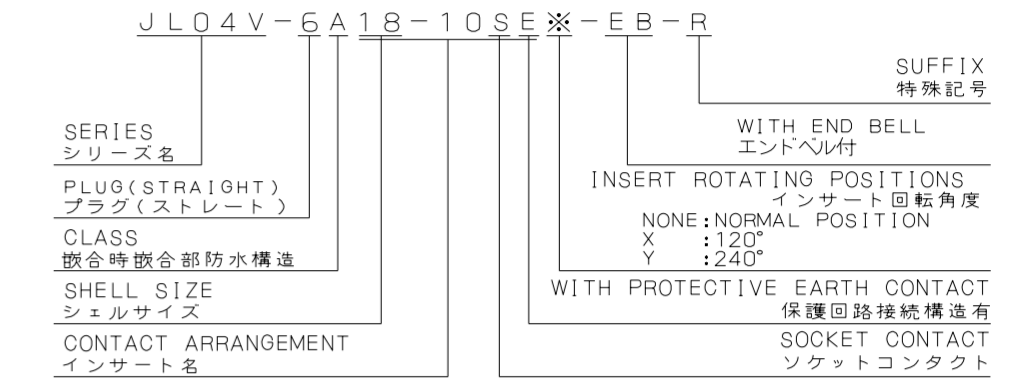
JL04V-6A18-10SE※-EB-R

SUFFIX
特殊記号

WITH END BELL
エンドベル付

INSERT ROTATING POSITIONS
インサート回転角度
NONE:NORMAL POSITION
X :120°
Y :240°

WITH PROTECTIVE EARTH CONTACT
保護回路接続構造有

SOCKET CONTACT
ソケットコンタクト

SERIES
シリーズ名

PLUG(STRAIGHT)
プラグ(ストレート)

CLASS
嵌合時嵌合部防水構造

SHELL SIZE
シェルサイズ

CONTACT ARRANGEMENT
インサート名